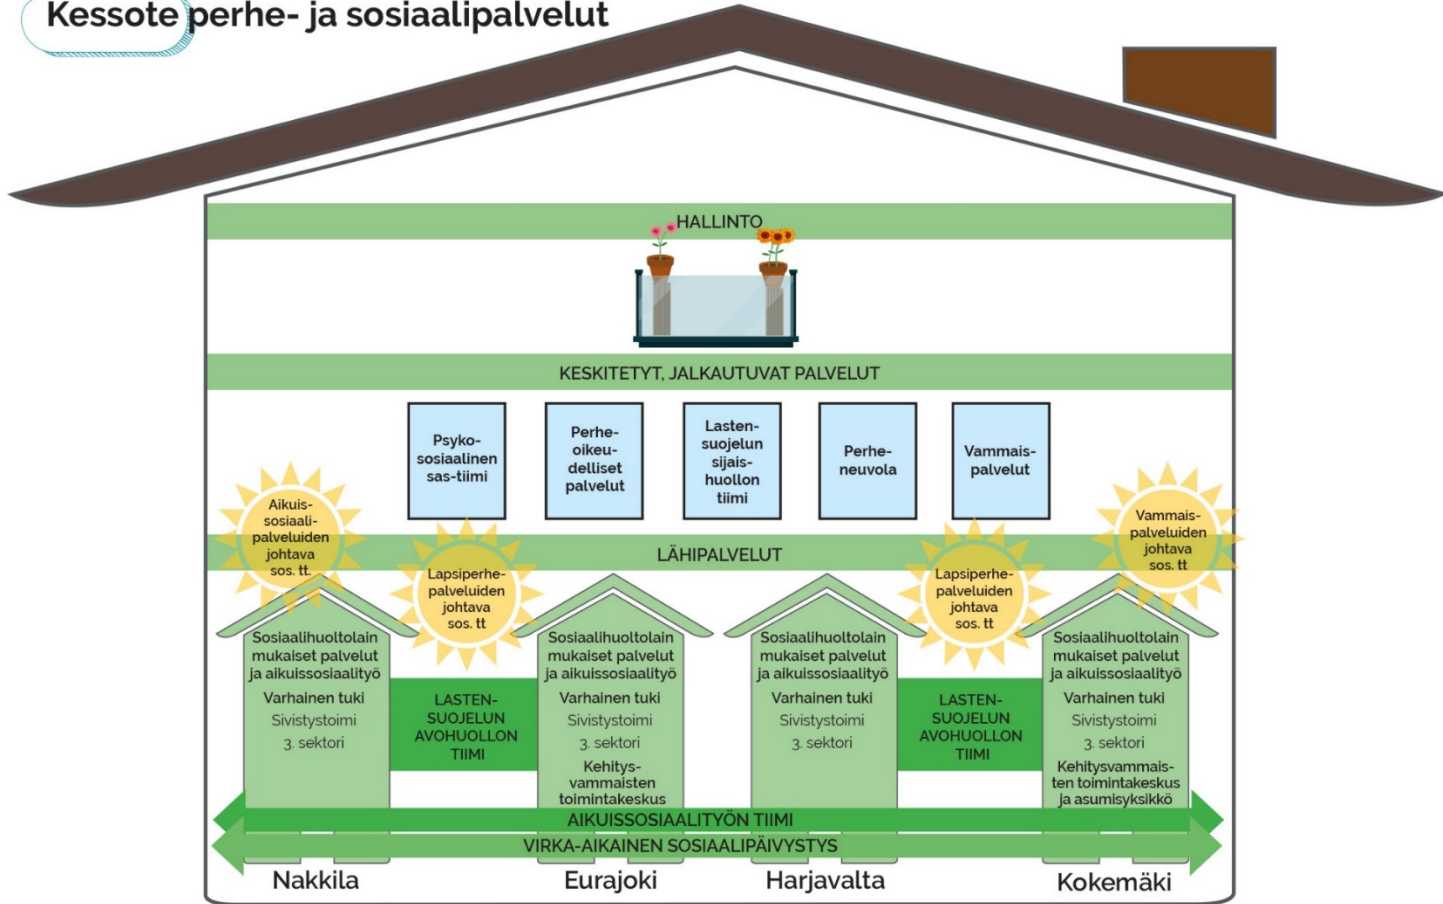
Kessote perhe- ja sosiaalipalvelut

HALLINTO

KESKITETYT, JALKAUTUVAT PALVELUT

Psykososiaalinen sas-tiimi

Perheoikeudelliset palvelut

Lastensuojelun sijaishuollon tiimi

Perheneuvola

Vammaispalvelut

Aikuissosiaalipalveluiden johtava sos. tt.

Vammaispalveluiden johtava sos. tt

LÄHIPALVELUT

Lapsiperhepalveluiden johtava sos. tt

Lapsiperhepalveluiden johtava sos. tt

Sosiaalihuoltolain mukaiset palvelut ja aikuissosiaalityö
Varhainen tuki
Sivistystoimi
3. sektori

LASTENSUOJELUN AVOHUOLLON TIIMI

Sosiaalihuoltolain mukaiset palvelut ja aikuissosiaalityö
Varhainen tuki
Sivistystoimi
3. sektori
Kehitysvammaisten toimintakeskus

Sosiaalihuoltolain mukaiset palvelut ja aikuissosiaalityö
Varhainen tuki
Sivistystoimi
3. sektori

LASTENSUOJELUN AVOHUOLLON TIIMI

Sosiaalihuoltolain mukaiset palvelut ja aikuissosiaalityö
Varhainen tuki
Sivistystoimi
3. sektori
Kehitysvammaisten toimintakeskus ja asumisyksikkö

AIKUISSOSIAALITYÖN TIIMI

VIRKA-AIKAINEN SOSIAALIPÄIVYSTYS

Nakkila
Eurajoki
Harjavalta
Kokemäki